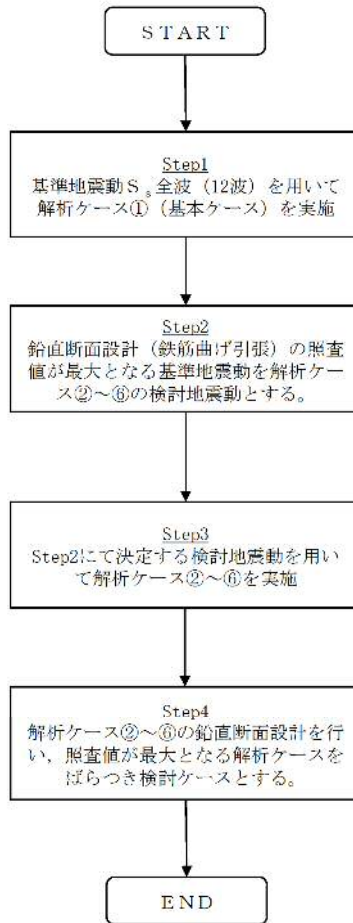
START

Step1
基準地震動$S_s$全波（12波）を用いて解析ケース①（基本ケース）を実施

Step2
鉛直断面設計（鉄筋曲げ引張）の照査値が最大となる基準地震動を解析ケース②～⑥の検討地震動とする。

Step3
Step2にて決定する検討地震動を用いて解析ケース②～⑥を実施

Step4
解析ケース②～⑥の鉛直断面設計を行い，照査値が最大となる解析ケースをばらつき検討ケースとする。

END